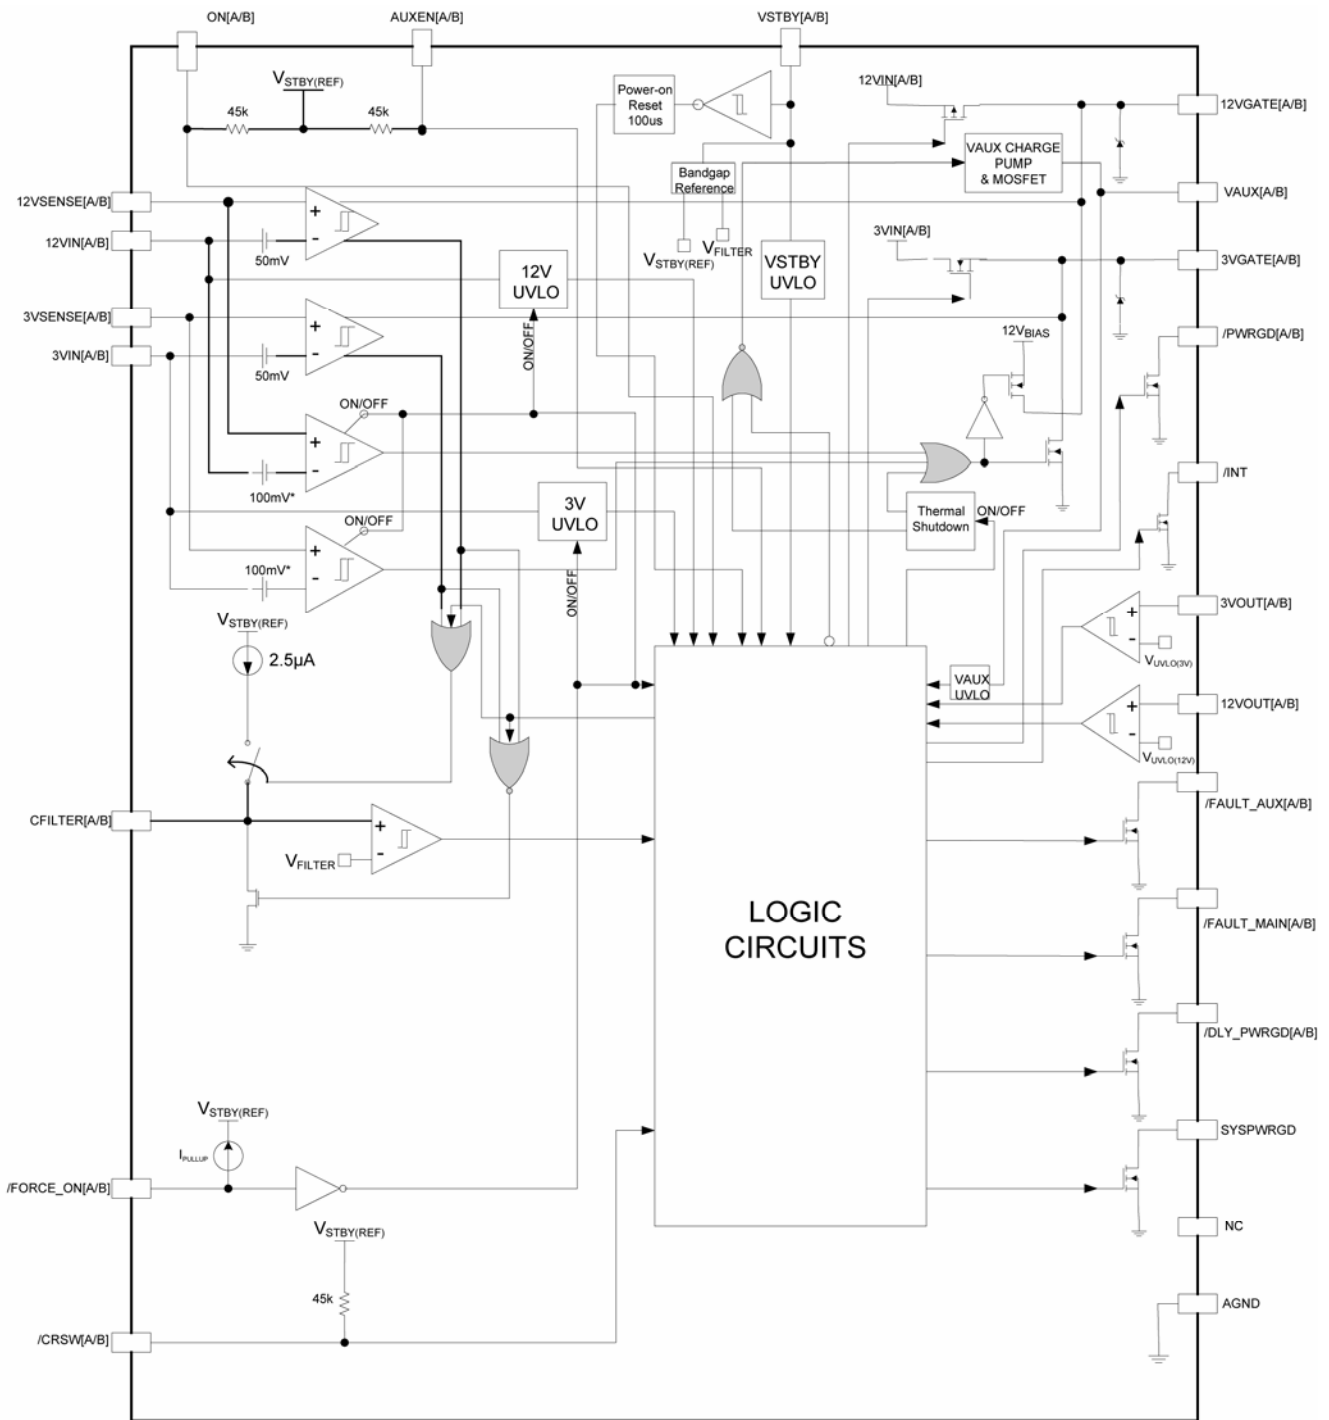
ON[A/B]
AUXEN[A/B]
VSTBY[A/B]
$V_{STBY(REF)}$
45k
45k
Power-on Reset 100us
12VIN[A/B]
12VGATE[A/B]
VAUX CHARGE PUMP & MOSFET
Bandgap Reference
12VSENSE[A/B]
VAUX[A/B]
12VIN[A/B]
+
-
50mV
$V_{STBY(REF)}$
$V_{FILTER}$
12V UVLO
VSTBY UVLO
3VIN[A/B]
3VGATE[A/B]
3VSENSE[A/B]
+
-
3VIN[A/B]
50mV
ON/OFF
$12V_{BIAS}$
/PWRGD[A/B]
ON/OFF
+
-
100mV*
/INT
3V UVLO
ON/OFF
+
-
100mV*
Thermal Shutdown
ON/OFF
ON/OFF
$V_{STBY(REF)}$
2.5µA
3VOUT[A/B]
+
-
$V_{UVLO(3V)}$
VAUX UVLO
12VOUT[A/B]
+
-
$V_{UVLO(12V)}$
CFILTER[A/B]
+
-
$V_{FILTER}$
/FAULT_AUX[A/B]
LOGIC CIRCUITS
/FAULT_MAIN[A/B]
/DLY_PWRGD[A/B]
$V_{STBY(REF)}$
$I_{PULLUP}$
SYSPWRGD
/FORCE_ON[A/B]
$V_{STBY(REF)}$
NC
45k
AGND
/CRSW[A/B]